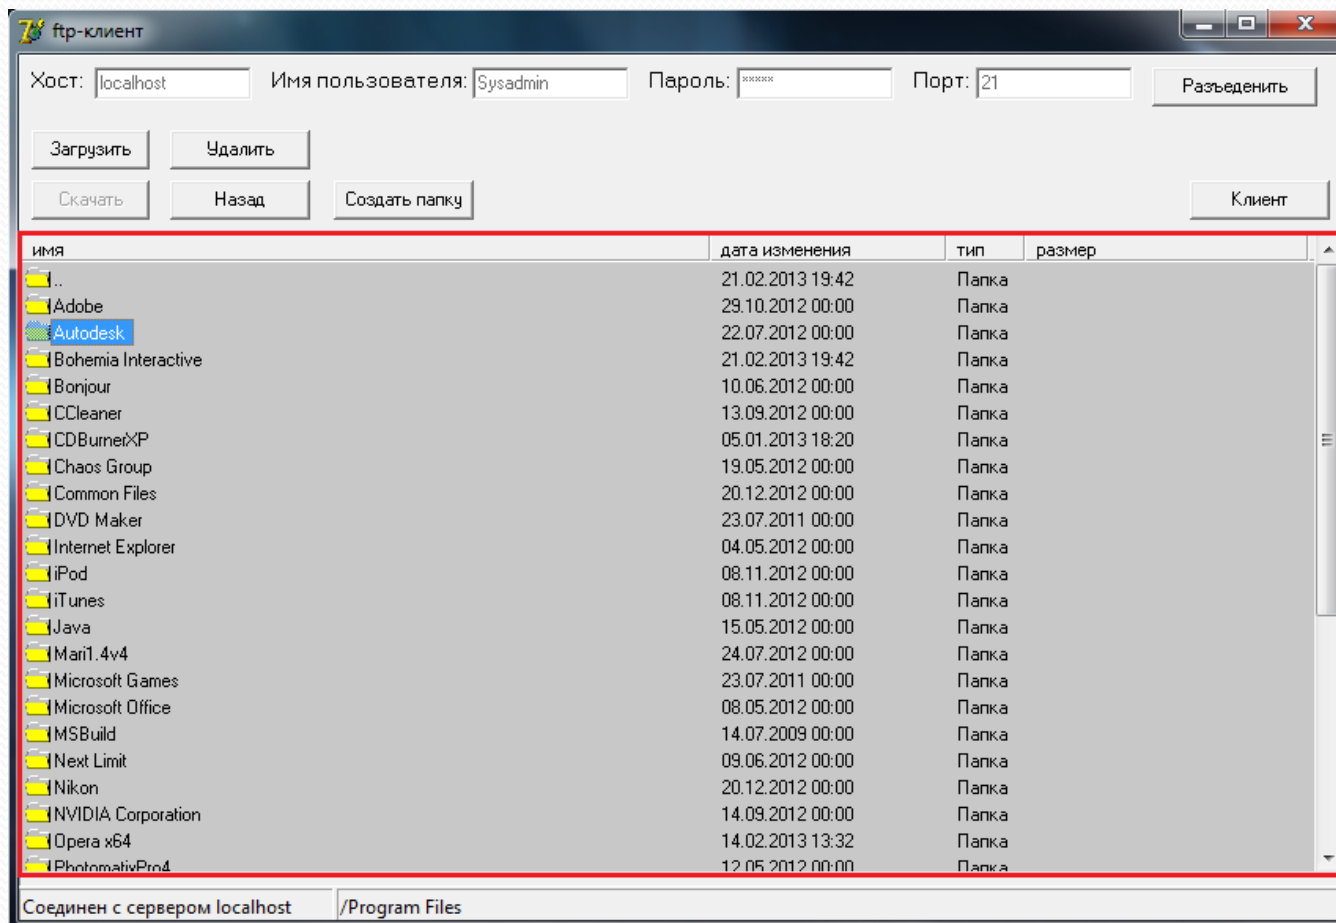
ftp-клиент

Хост: localhost Имя пользователя: Sysadmin Пароль: ***** Порт: 21 Разъеденить

Загрузить Удалить

Скачать Назад Создать папку Клиент

| имя | дата изменения | тип | размер |
|---|---|---|---|
| .. | 21.02.2013 19:42 | Папка | |
| Adobe | 29.10.2012 00:00 | Папка | |
| Autodesk | 22.07.2012 00:00 | Папка | |
| Bohemia Interactive | 21.02.2013 19:42 | Папка | |
| Bonjour | 10.06.2012 00:00 | Папка | |
| CCleaner | 13.09.2012 00:00 | Папка | |
| CDBurnerXP | 05.01.2013 18:20 | Папка | |
| Chaos Group | 19.05.2012 00:00 | Папка | |
| Common Files | 20.12.2012 00:00 | Папка | |
| DVD Maker | 23.07.2011 00:00 | Папка | |
| Internet Explorer | 04.05.2012 00:00 | Папка | |
| iPod | 08.11.2012 00:00 | Папка | |
| iTunes | 08.11.2012 00:00 | Папка | |
| Java | 15.05.2012 00:00 | Папка | |
| Mari1.4v4 | 24.07.2012 00:00 | Папка | |
| Microsoft Games | 23.07.2011 00:00 | Папка | |
| Microsoft Office | 08.05.2012 00:00 | Папка | |
| MSBuild | 14.07.2009 00:00 | Папка | |
| Next Limit | 09.06.2012 00:00 | Папка | |
| Nikon | 20.12.2012 00:00 | Папка | |
| NVIDIA Corporation | 14.09.2012 00:00 | Папка | |
| Opera x64 | 14.02.2013 13:32 | Папка | |
| PhotomatixPro4 | 12.05.2012 00:00 | Папка | |

Соединен с сервером localhost /Program Files